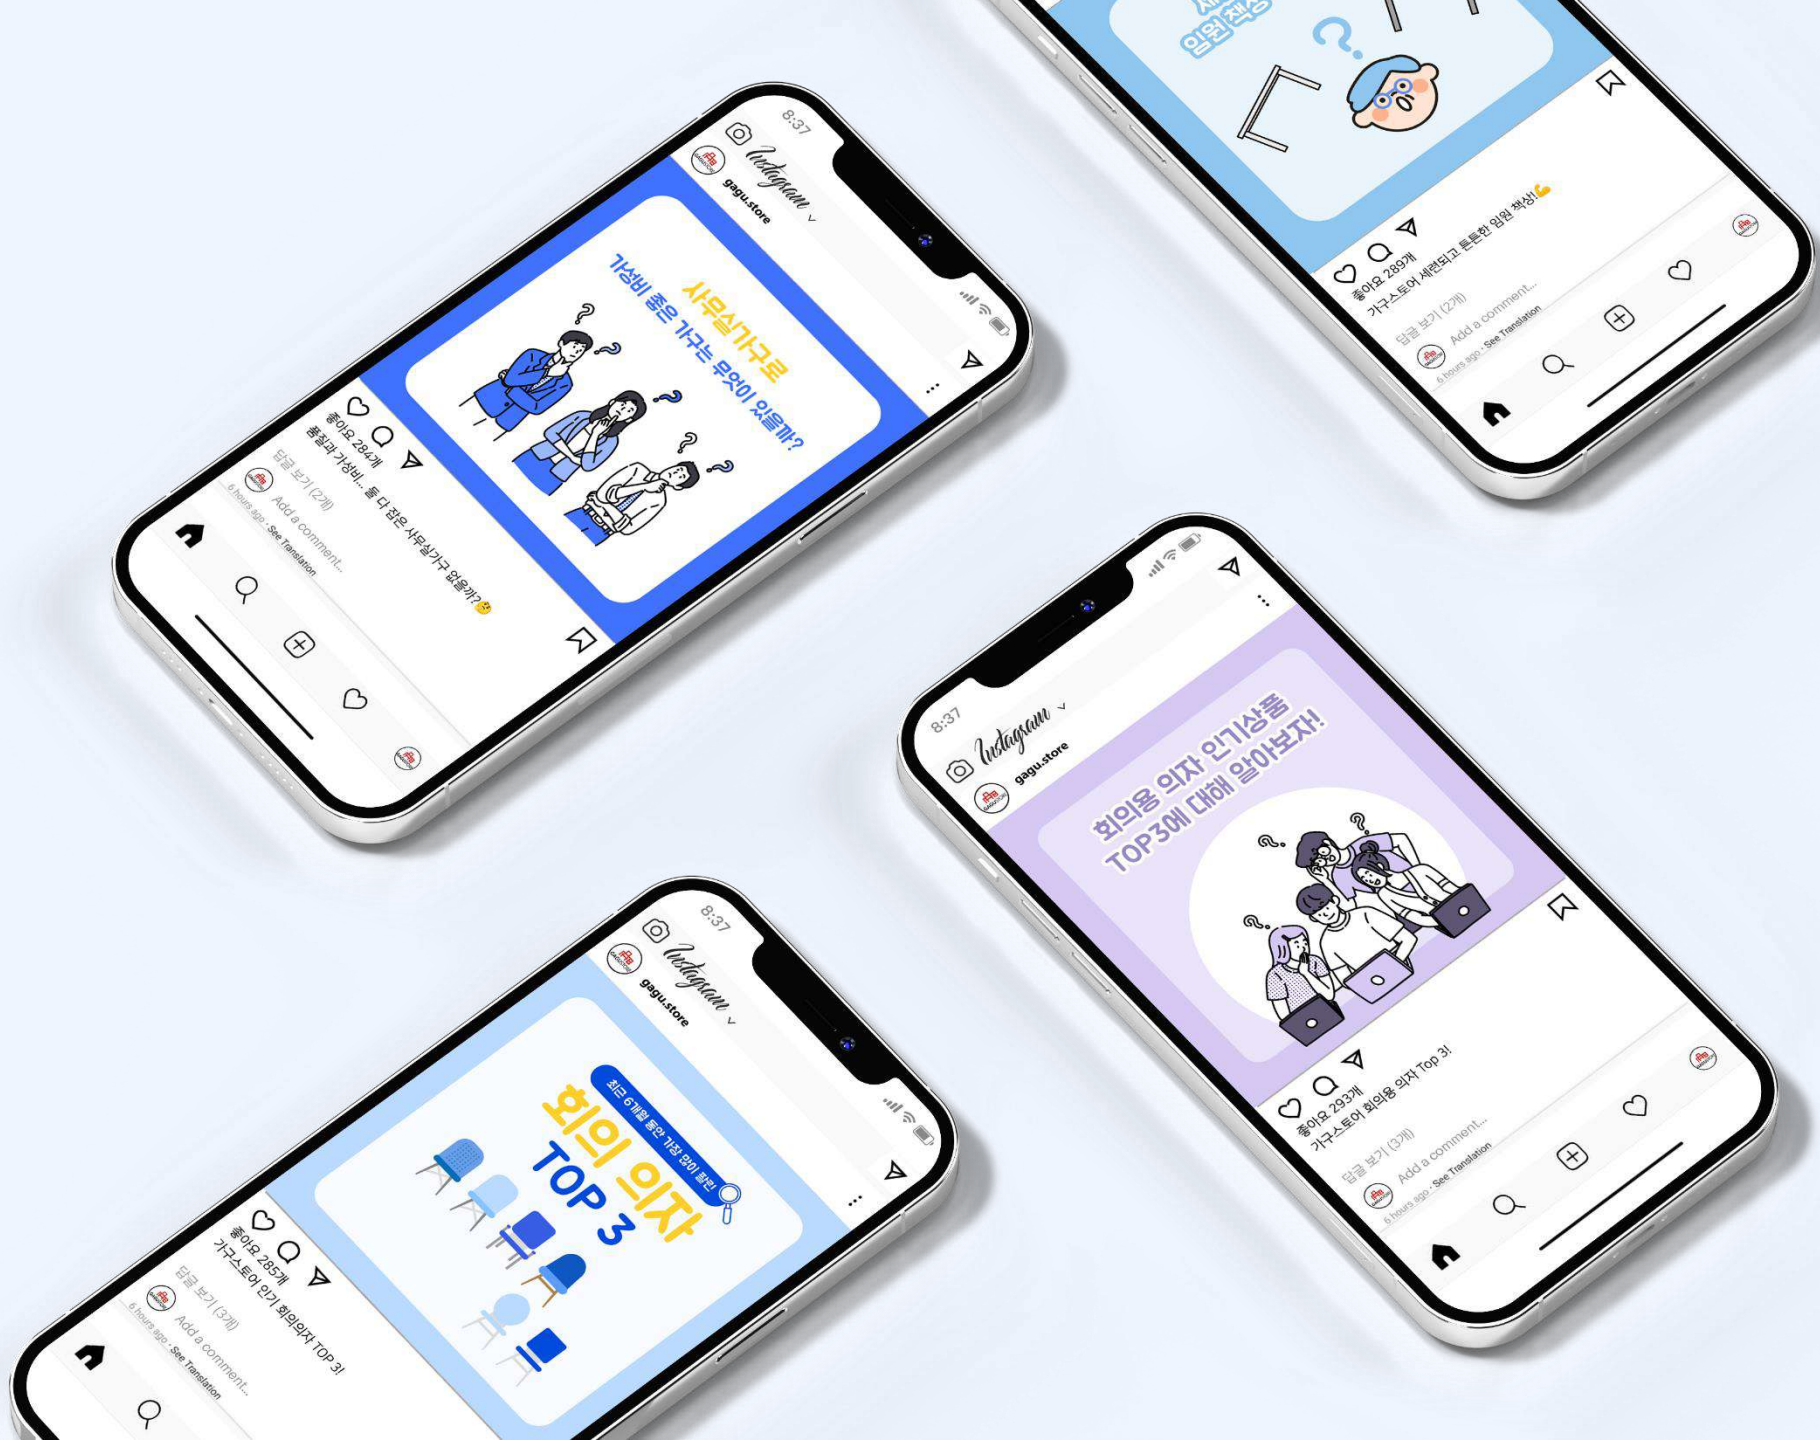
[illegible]
임원 책상

좋아요 289개
가구스토어 세련되고 튼튼한 임원 책상
댓글 보기 (2개)
Add a comment...
6 hours ago · See Translation

8:37
Instagram
gagu.store

사무실가구로
가성비 좋은 가구는 무엇이 있을까?

좋아요 284개
품질과 가성비.. 둘 다 잡은 사무실가구 없을까?
댓글 보기 (2개)
Add a comment...
6 hours ago · See Translation

8:37
Instagram
gagu.store

회의용 의자 인기상품
TOP3에 대해 알아보자!

좋아요 293개
가구스토어 회의용 의자 Top 3!
댓글 보기 (3개)
Add a comment...
6 hours ago · See Translation

8:37
Instagram
gagu.store

최근 6개월 동안 가장 많이 팔린
회의 의자
TOP 3

좋아요 285개
가구스토어 인기 회의의자 TOP 3!
댓글 보기 (3개)
Add a comment...
6 hours ago · See Translation